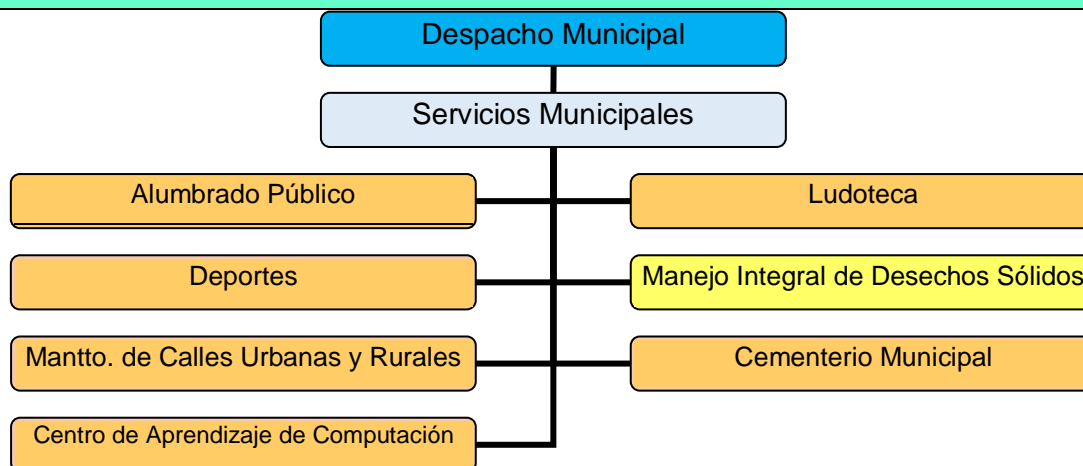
Despacho Municipal

Servicios Municipales

Alumbrado Público

Ludoteca

Deportes

Manejo Integral de Desechos Sólidos

Mantto. de Calles Urbanas y Rurales

Cementerio Municipal

Centro de Aprendizaje de Computación